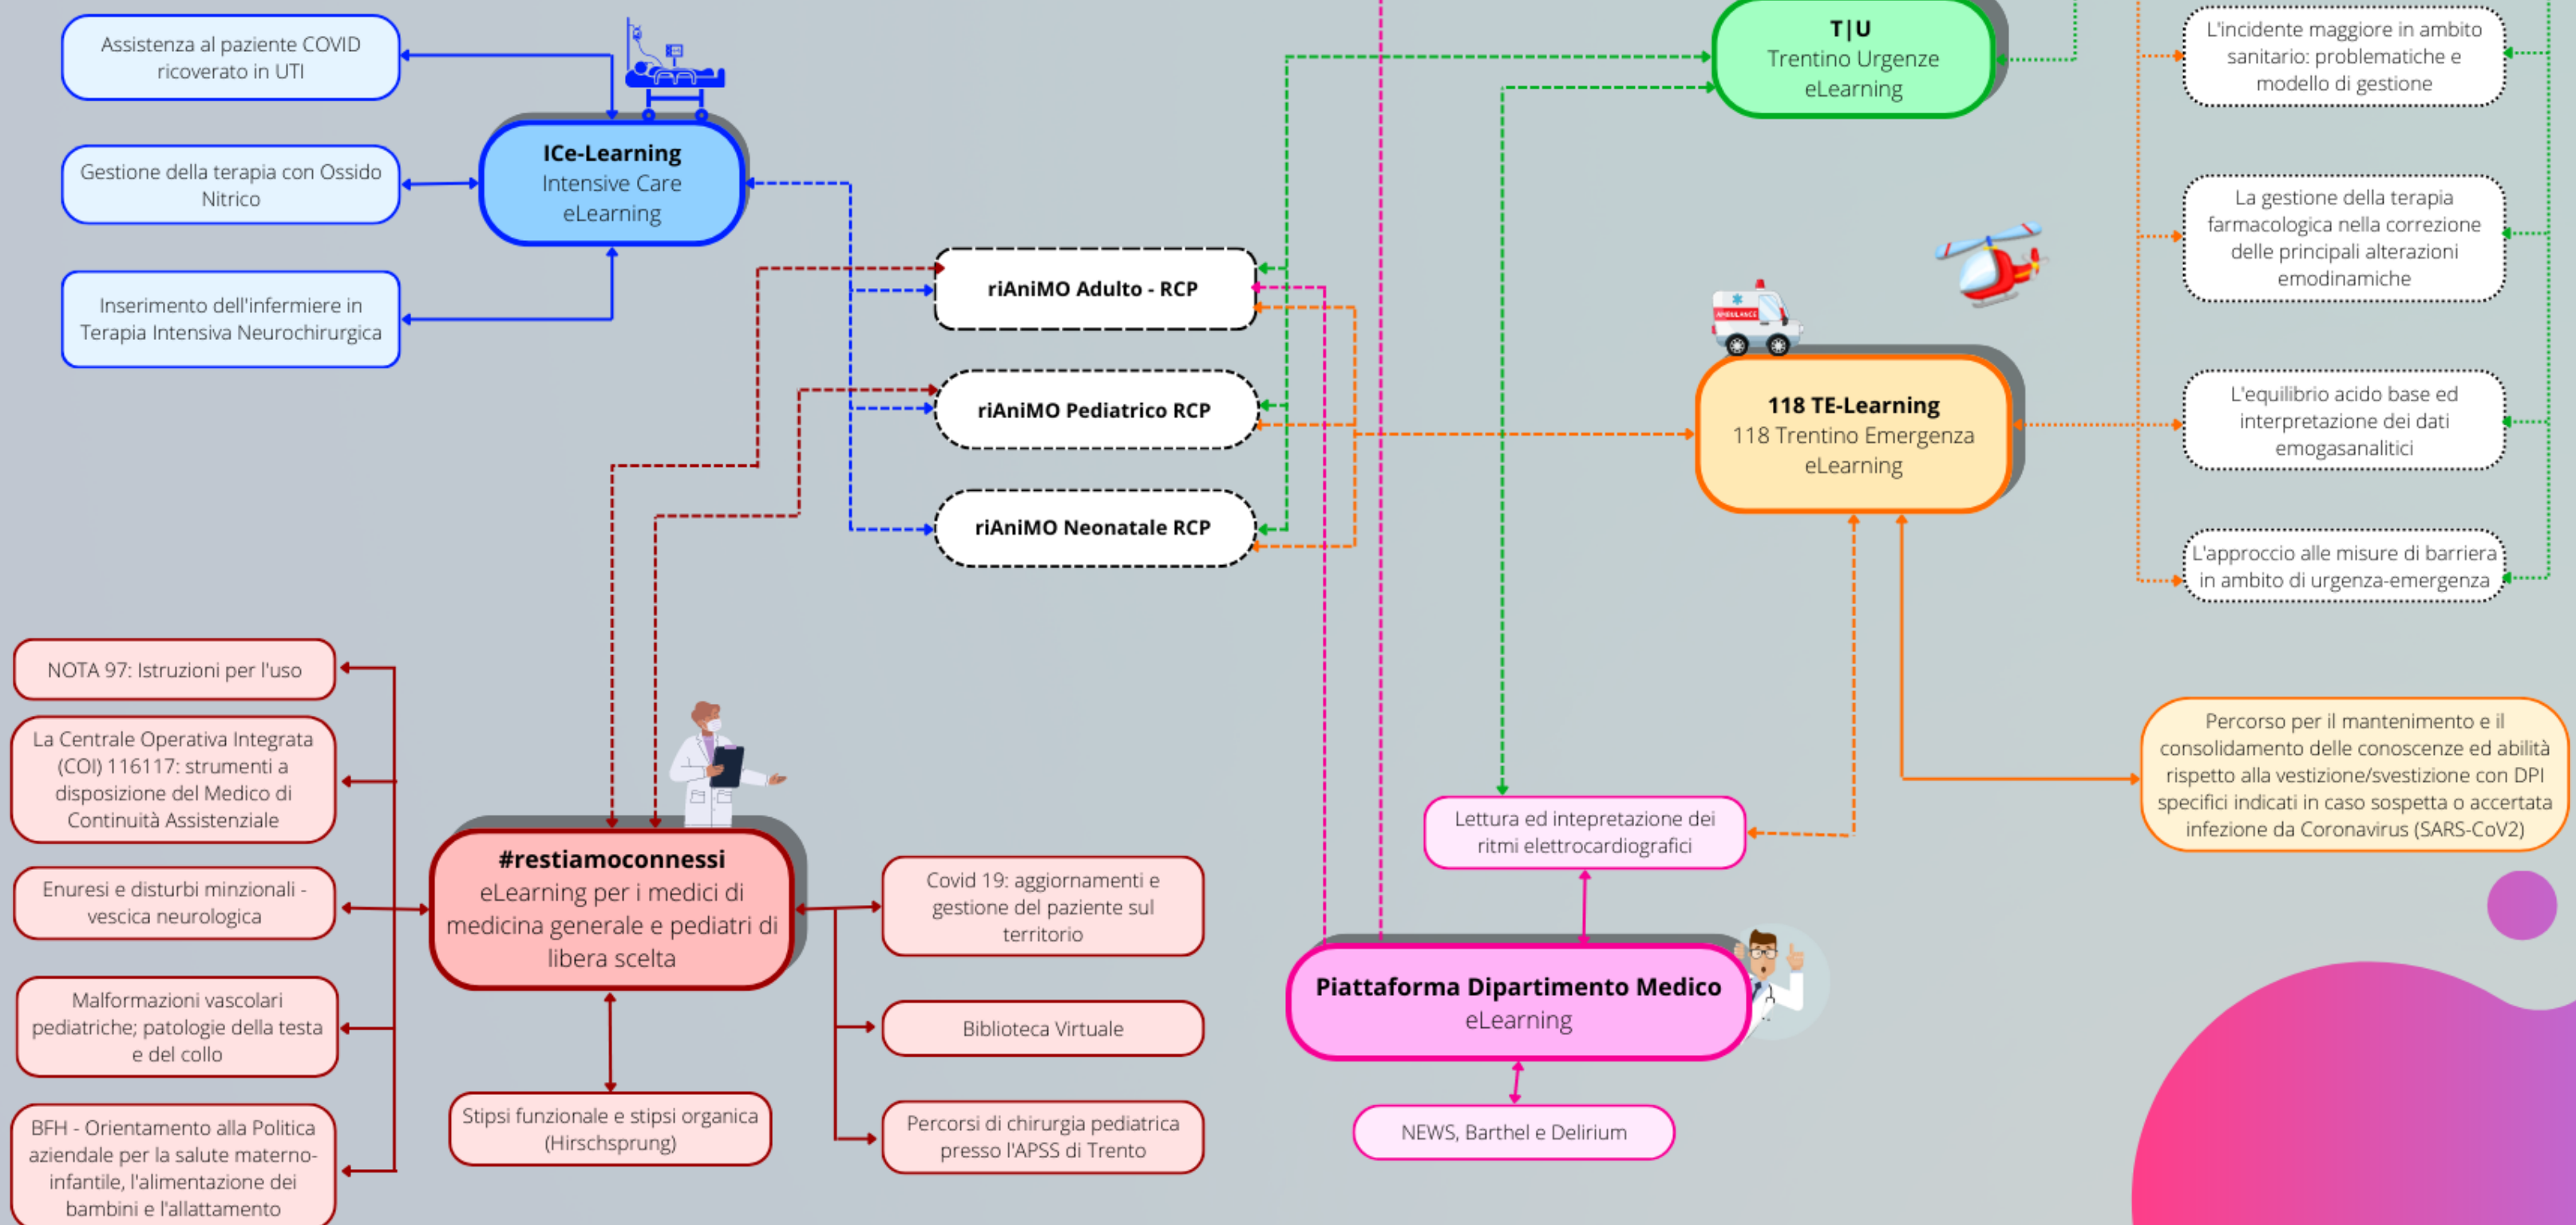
Assistenza al paziente COVID ricoverato in UTI

Gestione della terapia con Ossido Nitrico

Inserimento dell'infermiere in Terapia Intensiva Neurochirurgica

ICe-Learning
Intensive Care eLearning

T|U
Trentino Urgenze eLearning

L'incidente maggiore in ambito sanitario: problematiche e modello di gestione

La gestione della terapia farmacologica nella correzione delle principali alterazioni emodinamiche

L'equilibrio acido base ed interpretazione dei dati emogasanalitici

L'approccio alle misure di barriera in ambito di urgenza-emergenza

riAniMO Adulto - RCP

riAniMO Pediatrico RCP

riAniMO Neonatale RCP

AMBULANCE

118 TE-Learning
118 Trentino Emergenza eLearning

Percorso per il mantenimento e il consolidamento delle conoscenze ed abilità rispetto alla vestizione/svestizione con DPI specifici indicati in caso sospetta o accertata infezione da Coronavirus (SARS-CoV2)

NOTA 97: Istruzioni per l'uso

La Centrale Operativa Integrata (COI) 116117: strumenti a disposizione del Medico di Continuità Assistenziale

Enuresi e disturbi minzionali - vescica neurologica

Malformazioni vascolari pediatriche; patologie della testa e del collo

BFH - Orientamento alla Politica aziendale per la salute materno-infantile, l'alimentazione dei bambini e l'allattamento

#restiamoconnessi
eLearning per i medici di medicina generale e pediatri di libera scelta

Stipsi funzionale e stipsi organica (Hirschsprung)

Covid 19: aggiornamenti e gestione del paziente sul territorio

Biblioteca Virtuale

Percorsi di chirurgia pediatrica presso l'APSS di Trento

Lettura ed intepretazione dei ritmi elettrocardiografici

Piattaforma Dipartimento Medico
eLearning

NEWS, Barthel e Delirium